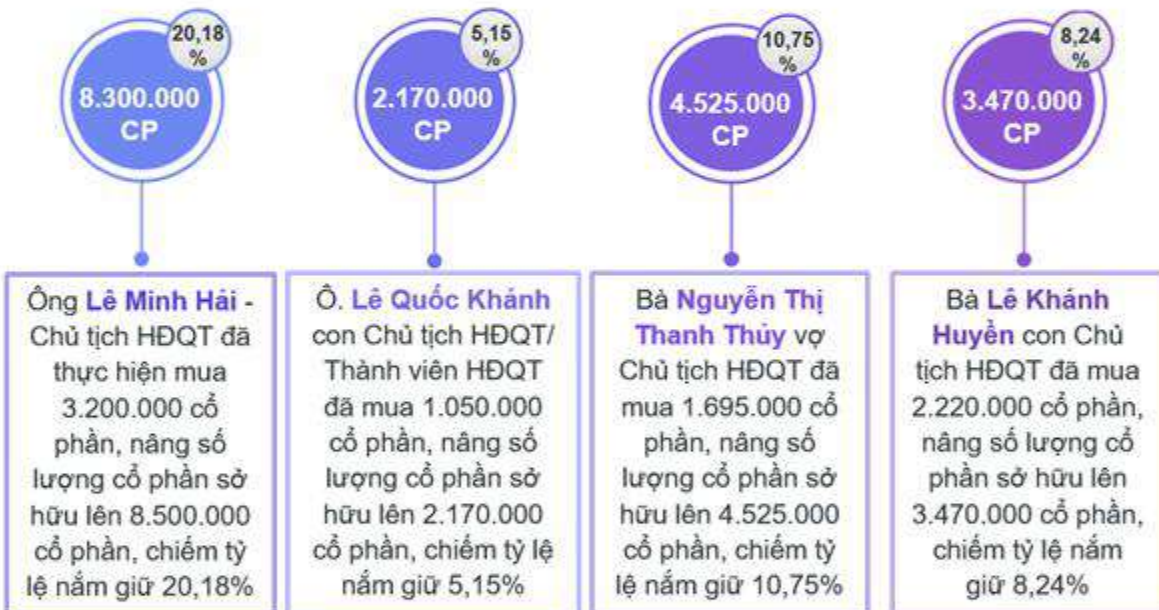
20,18 %

8.300.000 CP

5,15 %

2.170.000 CP

10,75 %

4.525.000 CP

8,24 %

3.470.000 CP

Ông Lê Minh Hải - Chủ tịch HĐQT đã thực hiện mua 3.200.000 cổ phần, nâng số lượng cổ phần sở hữu lên 8.500.000 cổ phần, chiếm tỷ lệ nắm giữ 20,18%

Ô. Lê Quốc Khánh con Chủ tịch HĐQT/ Thành viên HĐQT đã mua 1.050.000 cổ phần, nâng số lượng cổ phần sở hữu lên 2.170.000 cổ phần, chiếm tỷ lệ nắm giữ 5,15%

Bà Nguyễn Thị Thanh Thủy vợ Chủ tịch HĐQT đã mua 1.695.000 cổ phần, nâng số lượng cổ phần sở hữu lên 4.525.000 cổ phần, chiếm tỷ lệ nắm giữ 10,75%

Bà Lê Khánh Huyền con Chủ tịch HĐQT đã mua 2.220.000 cổ phần, nâng số lượng cổ phần sở hữu lên 3.470.000 cổ phần, chiếm tỷ lệ nắm giữ 8,24%